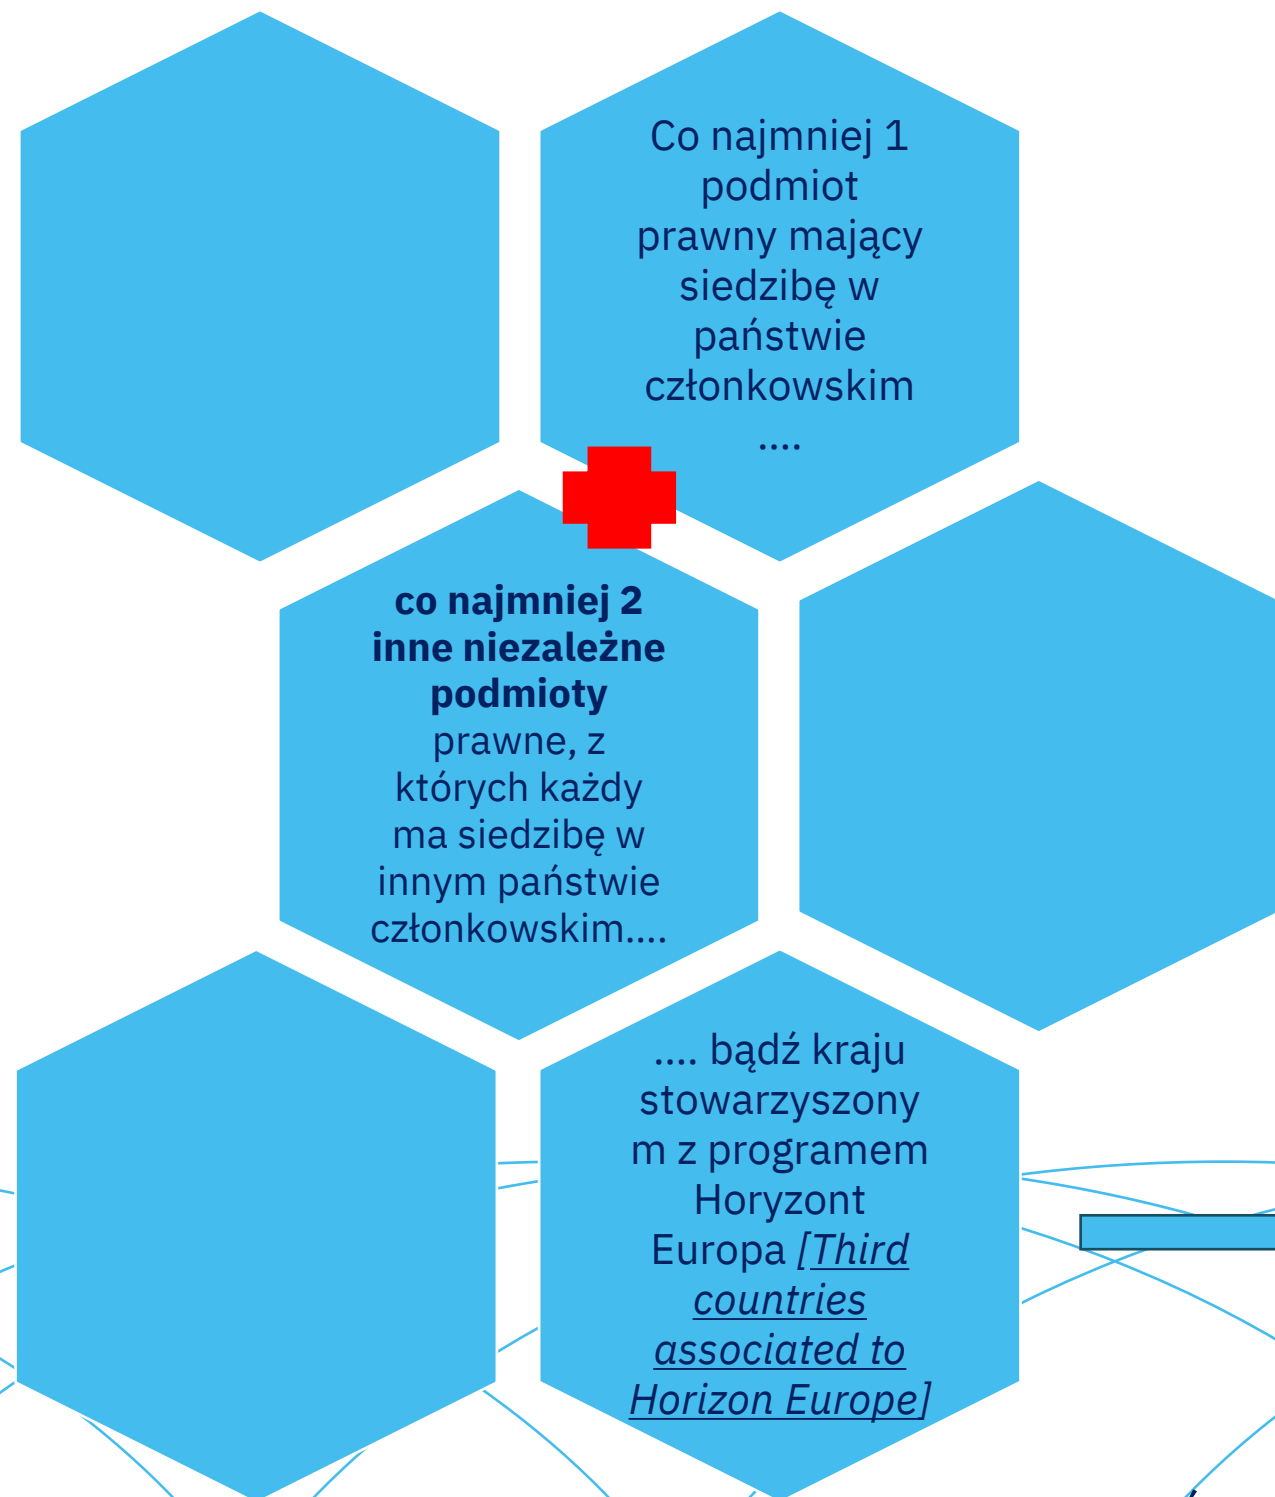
Co najmniej 1 podmiot prawny mający siedzibę w państwie członkowskim ....

**co najmniej 2 inne niezależne podmioty** prawne, z których każdy ma siedzibę w innym państwie członkowskim....

.... bądź kraju stowarzyszonym z programem Horyzont Europa *[Third countries associated to Horizon Europe]*